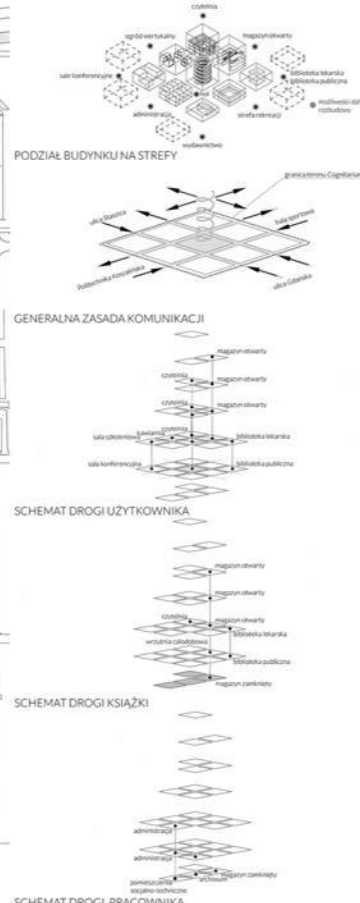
czytelnia

ogród wertykalny

magazyn otwarty

sale konferencyjne

biblioteka lekarska
biblioteka publiczna

możliwości dalszej rozbudowy

administracja

strefa rekreacji

wydawnictwo

PODZIAŁ BUDYNKU NA STREFY

granica terenu Cognitarium

ulica Staszica

hala sportowa

Politechnika Koszalińska

ulica Gdańska

GENERALNA ZASADA KOMUNIKACJI

magazyn otwarty

czytelnia

magazyn otwarty

czytelnia

magazyn otwarty

czytelnia

kawiarnia

sala szkoleniowa

biblioteka lekarska

sala konferencyjna

biblioteka publiczna

SCHEMAT DROGI UŻYTKOWNIKA

magazyn otwarty

magazyn otwarty

czytelnia

magazyn otwarty

biblioteka lekarska

wrzutnia całodobowa

biblioteka publiczna

magazyn zamknięty

SCHEMAT DROGI KSIĄŻKI

administracja

administracja

magazyn zamknięty

archiwum

pomieszczenie socjalno-techniczne

SCHEMAT DROGI PRACOWNIKA